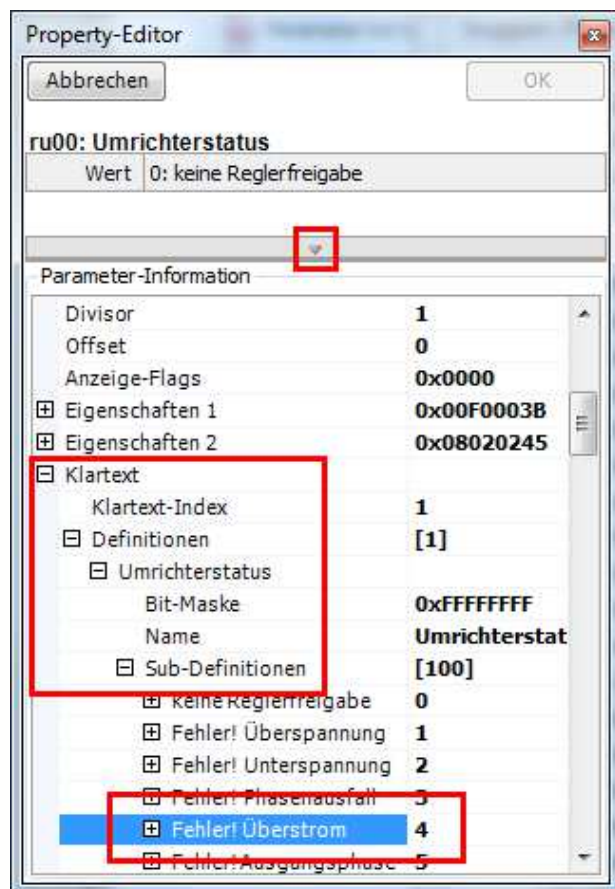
Property-Editor

Abbrechen

OK

ru00: Umrichterstatus

Wert 0: keine Reglerfreigabe

Parameter-Information

| | |
|---|---|
| Divisor | 1 |
| Offset | 0 |
| Anzeige-Flags | 0x0000 |
| ⊞ Eigenschaften 1 | 0x00F0003B |
| ⊞ Eigenschaften 2 | 0x08020245 |
| ⊟ Klartext | |
| Klartext-Index | 1 |
| ⊟ Definitionen | [1] |
| ⊟ Umrichterstatus | |
| Bit-Maske | 0xFFFFFFFF |
| Name | Umrichterstat |
| ⊟ Sub-Definitionen | [100] |
| ⊞ keine Reglerfreigabe | 0 |
| ⊞ Fehler! Überspannung | 1 |
| ⊞ Fehler! Unterspannung | 2 |
| ⊞ Fehler! Phasenausfall | 3 |
| ⊞ Fehler! Überstrom | 4 |
| ⊞ Fehler! Ausgangsphase | 5 |